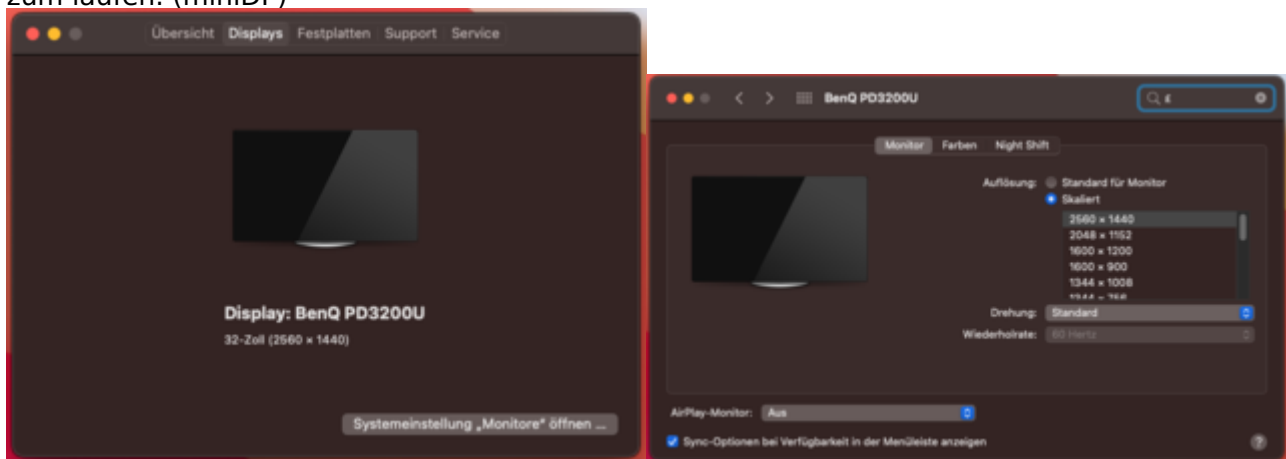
zum laufen. (miniDP)

Übersicht Displays Festplatten Support Service

Display: BenQ PD3200U

32-Zoll (2560 × 1440)

Systemeinstellung „Monitore" öffnen ...

BenQ PD3200U

Monitor Farben Night Shift

Auflösung: Standard für Monitor

Skaliert

2560 × 1440

2048 × 1152

1600 × 1200

1600 × 900

1344 × 1008

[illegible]

Drehung: Standard

Wiederholrate: 60 Hertz

AirPlay-Monitor: Aus

Sync-Optionen bei Verfügbarkeit in der Menüleiste anzeigen

?